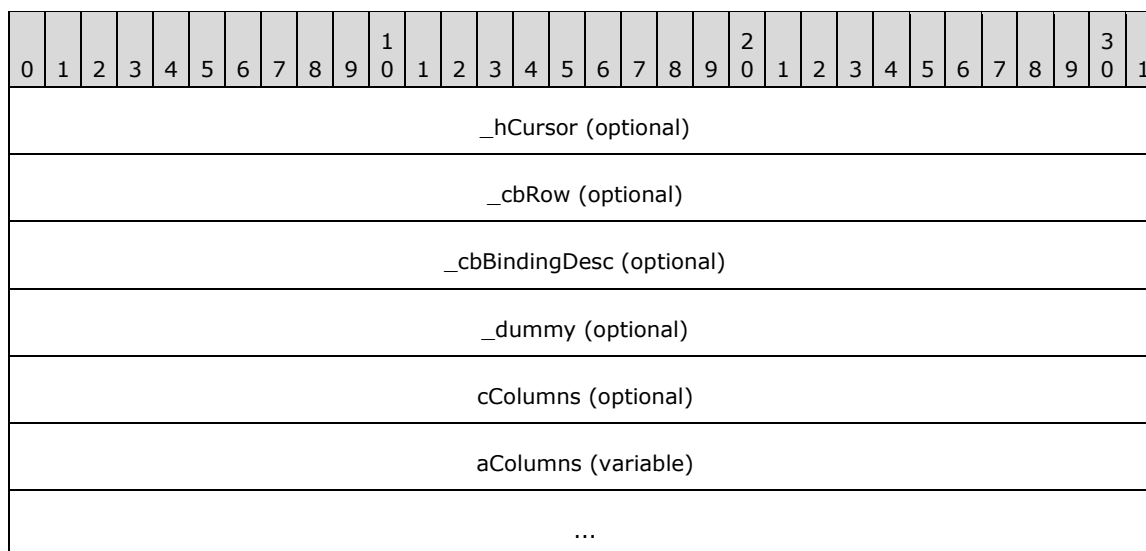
| 0 | 1 | 2 | 3 | 4 | 5 | 6 | 7 | 8 | 9 | 1<br>0 | 1 | 2 | 3 | 4 | 5 | 6 | 7 | 8 | 9 | 2<br>0 | 1 | 2 | 3 | 4 | 5 | 6 | 7 | 8 | 9 | 3<br>0 | 1 |
|---|---|---|---|---|---|---|---|---|---|---|---|---|---|---|---|---|---|---|---|---|---|---|---|---|---|---|---|---|---|---|---|
| _hCursor (optional) |
| _cbRow (optional) |
| _cbBindingDesc (optional) |
| _dummy (optional) |
| cColumns (optional) |
| aColumns (variable) |
| ... |